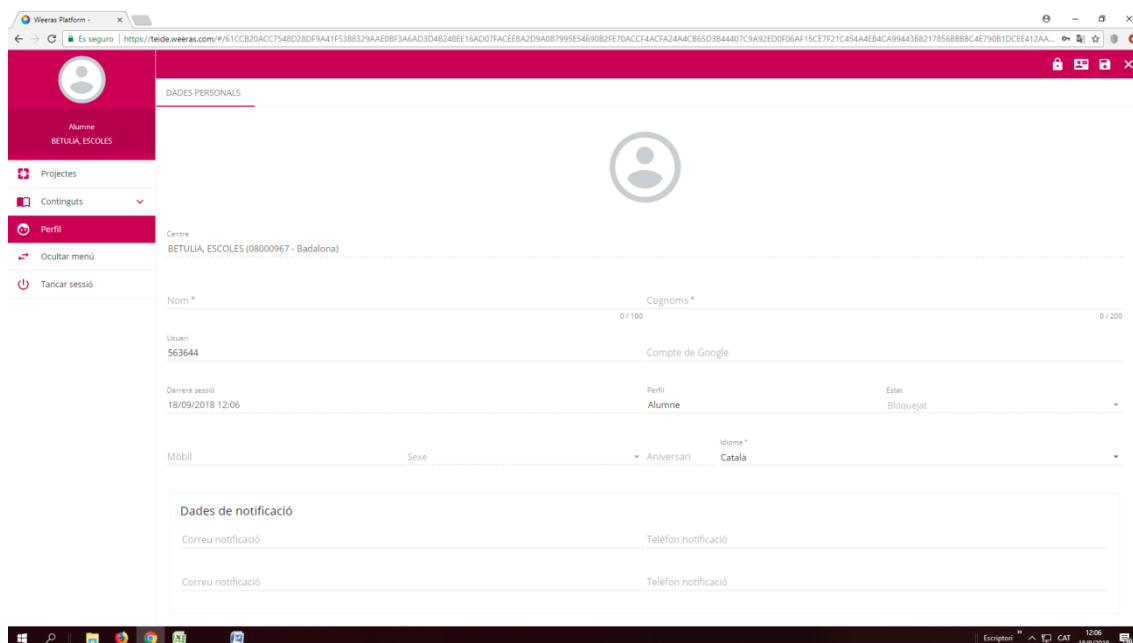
Weeras Platform - ×

Es seguro | https://teide.weeras.com/#/61CCB20ACC7548D28DF9A41F5388329AAE0BF3A6AD3D4B248EE16AD07FACEE8A2D9A087995E54690B2FE70ACCF4ACFA24A4C865D3B44407C9A92ED0F06AF15CE7F21C454A4EB4CA99443B8217856BBBC4E790B1DCEE412AA...

Alumne
BETULIA, ESCOLES

Projectes

Continguts

Perfil

Ocultar menú

Tancar sessió

DADES PERSONALS

Centre
BETULIA, ESCOLES (08000967 - Badalona)

Nom *

0 / 100

Cognoms *

0 / 200

Usuari
563644

Compte de Google

Darrera sessió
18/09/2018 12:06

Perfil
Alumne

Estat
Bloquejat

Mòbil

Sexe

Aniversari

Idioma *
Català

Dades de notificació

Correu notificació

Telèfon notificació

Correu notificació

Telèfon notificació

Escriptori CAT 12:06 18/09/2018